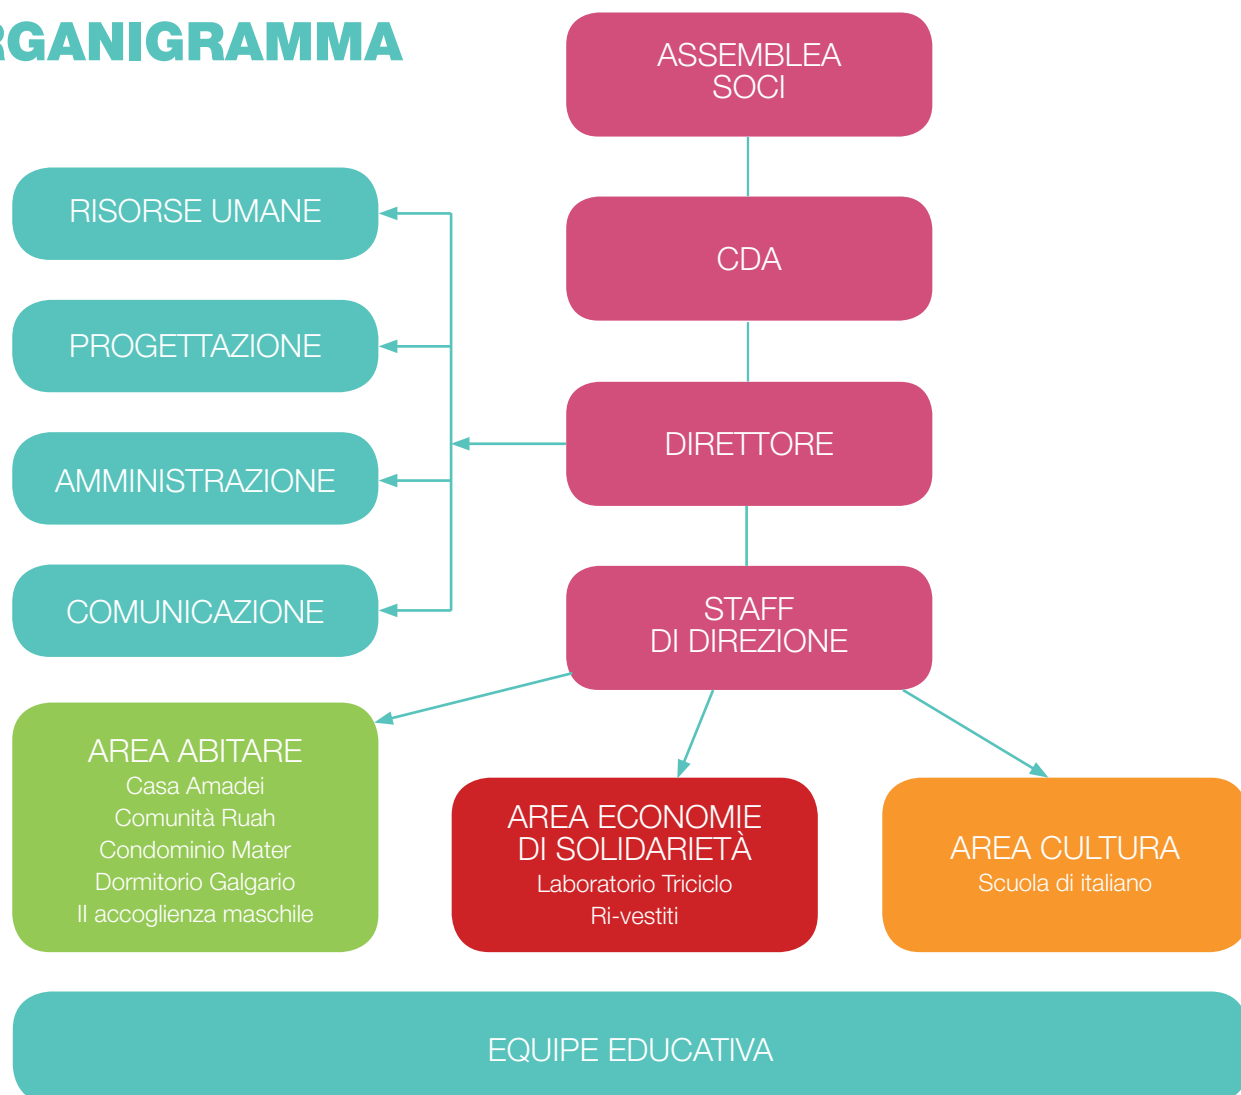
RGANIGRAMMA

ASSEMBLEA SOCI

CDA

DIRETTORE

STAFF DI DIREZIONE

RISORSE UMANE

PROGETTAZIONE

AMMINISTRAZIONE

COMUNICAZIONE

AREA ABITARE
Casa Amadei
Comunità Ruah
Condominio Mater
Dormitorio Galgario
Il accoglienza maschile

AREA ECONOMIE DI SOLIDARIETÀ
Laboratorio Triciclo
Ri-vestiti

AREA CULTURA
Scuola di italiano

EQUIPE EDUCATIVA